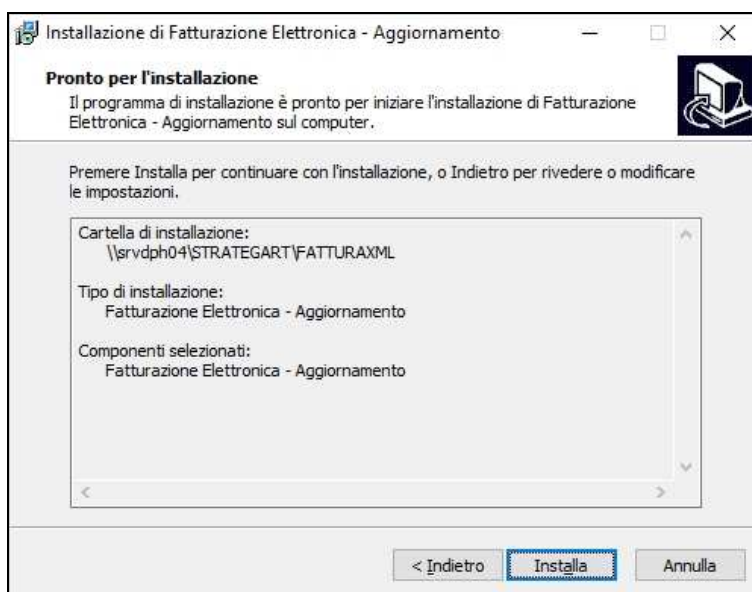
Installazione di Fatturazione Elettronica - Aggiornamento

Pronto per l'installazione
Il programma di installazione è pronto per iniziare l'installazione di Fatturazione Elettronica - Aggiornamento sul computer.

Premere Installa per continuare con l'installazione, o Indietro per rivedere o modificare le impostazioni.

Cartella di installazione:
\\srvdph04\STRATEGART\FATTURAXML

Tipo di installazione:
Fatturazione Elettronica - Aggiornamento

Componenti selezionati:
Fatturazione Elettronica - Aggiornamento

< Indietro
Installa
Annulla